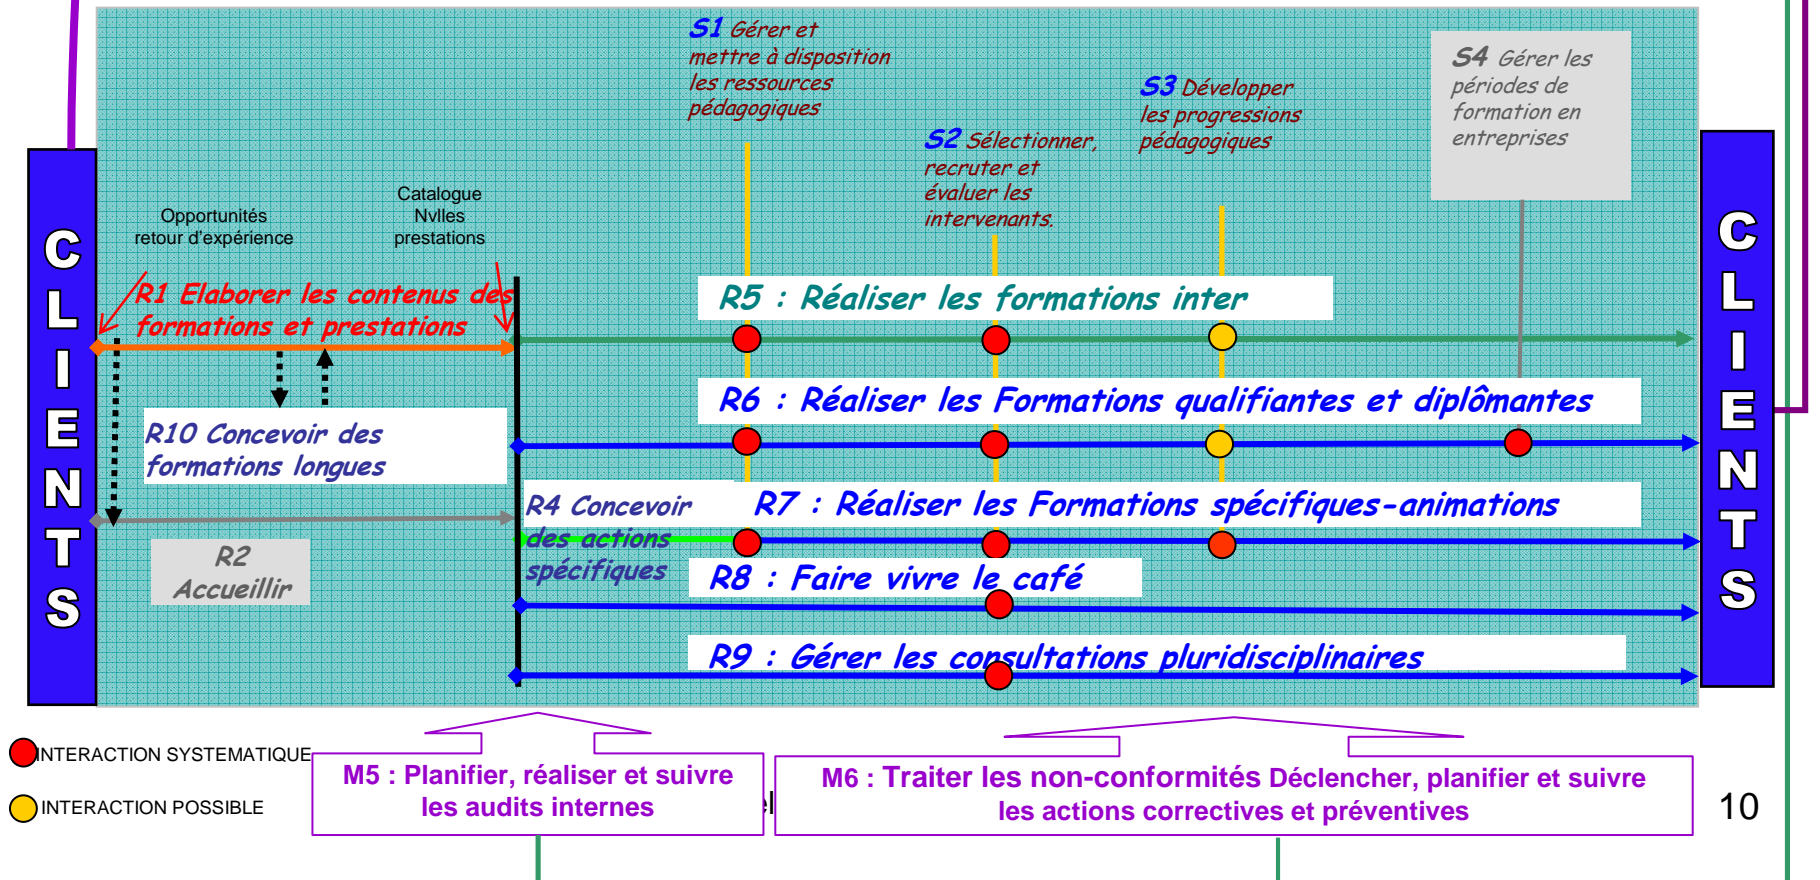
CLIENTS

Opportunités retour d'expérience

Catalogue Nvlles prestations

S1 Gérer et mettre à disposition les ressources pédagogiques

S2 Sélectionner, recruter et évaluer les intervenants.

S3 Développer les progressions pédagogiques

S4 Gérer les périodes de formation en entreprises

CLIENTS

R1 Elaborer les contenus des formations et prestations

R5 : Réaliser les formations inter

R10 Concevoir des formations longues

R6 : Réaliser les Formations qualifiantes et diplômantes

R4 Concevoir des actions spécifiques

R7 : Réaliser les Formations spécifiques-animations

R2 Accueillir

R8 : Faire vivre le café

R9 : Gérer les consultations pluridisciplinaires

INTERACTION SYSTEMATIQUE

INTERACTION POSSIBLE

M5 : Planifier, réaliser et suivre les audits internes

M6 : Traiter les non-conformités Déclencher, planifier et suivre les actions correctives et préventives

10